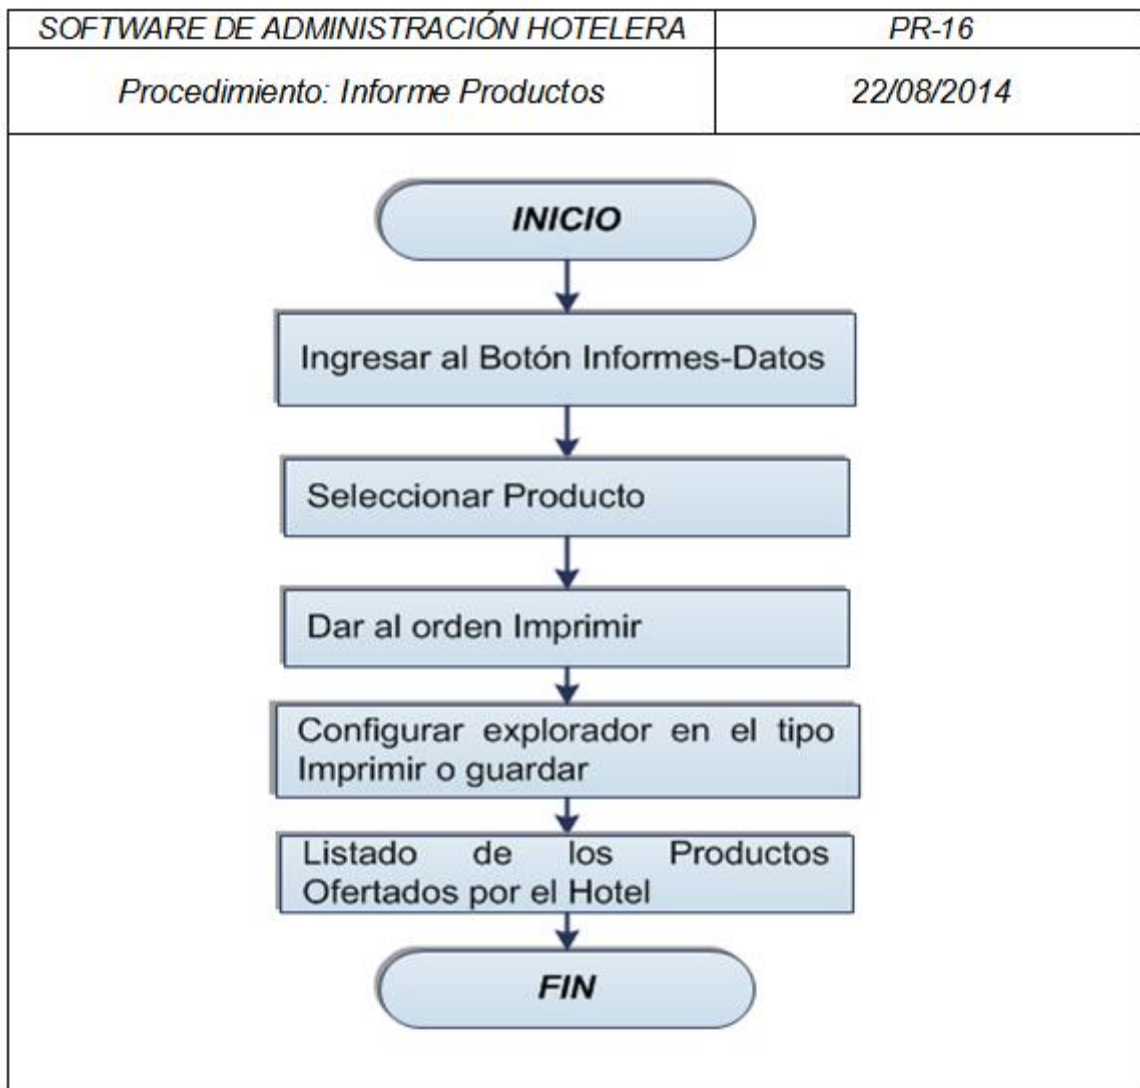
| SOFTWARE DE ADMINISTRACIÓN HOTELERA | PR-16 |
|---|---|
| Procedimiento: Informe Productos | 22/08/2014 |

INICIO

Ingresar al Botón Informes-Datos

Seleccionar Producto

Dar al orden Imprimir

Configurar explorador en el tipo Imprimir o guardar

Listado de los Productos Ofertados por el Hotel

FIN